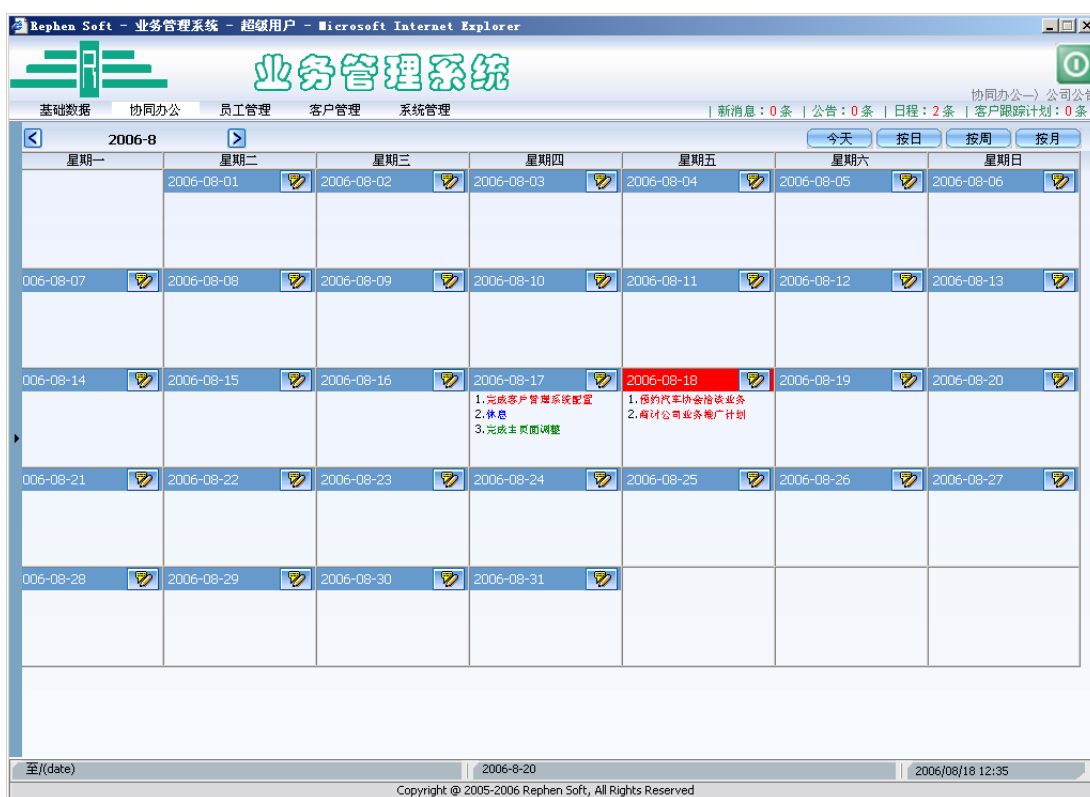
Rephen Soft - 业务管理系统 - 超级用户 - Microsoft Internet Explorer

业务管理系统

协同办公—〉公司公

基础数据 协同办公 员工管理 客户管理 系统管理

| 新消息：0条 | 公告：0条 | 日程：2条 | 客户跟踪计划：0条

2006-8

今天 按日 按周 按月

| 星期一 | 星期二 | 星期三 | 星期四 | 星期五 | 星期六 | 星期日 |
|---|---|---|---|---|---|---|
| | 2006-08-01 | 2006-08-02 | 2006-08-03 | 2006-08-04 | 2006-08-05 | 2006-08-06 |
| 006-08-07 | 2006-08-08 | 2006-08-09 | 2006-08-10 | 2006-08-11 | 2006-08-12 | 2006-08-13 |
| 006-08-14 | 2006-08-15 | 2006-08-16 | 2006-08-17 1.完成客户管理系统配置 2.休息 3.完成主页面调整 | 2006-08-18 1.预约汽车协会洽谈业务 2.商讨公司业务推广计划 | 2006-08-19 | 2006-08-20 |
| 006-08-21 | 2006-08-22 | 2006-08-23 | 2006-08-24 | 2006-08-25 | 2006-08-26 | 2006-08-27 |
| 006-08-28 | 2006-08-29 | 2006-08-30 | 2006-08-31 | | | |

至/(date) 2006-8-20 2006/08/18 12:35

Copyright @ 2005-2006 Rephen Soft, All Rights Reserved